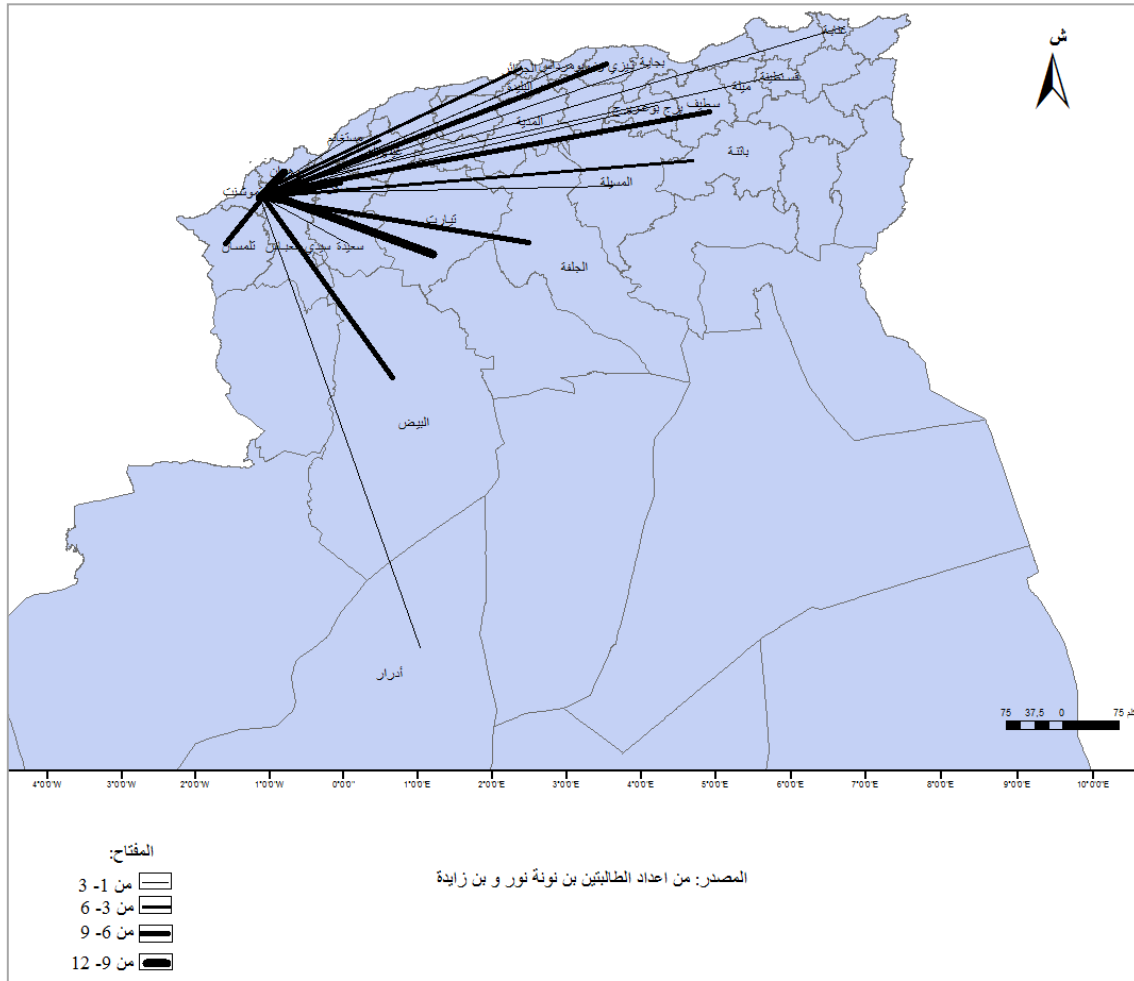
ش

عنابة
بجاية تيزي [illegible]
قسنطينة
ميلة
البليدة
سطيف برج بوعريريج
المدية
مستغانم
باتنة
المسيلة
تيموشنت
تيارت
تلمسان
سعيدة سيدي بلعباس
الجلفة
البيض
أدرار

75 37,5 0 75 كم

4°0'0"W 3°0'0"W 2°0'0"W 1°0'0"W 0°0'0" 1°0'0"E 2°0'0"E 3°0'0"E 4°0'0"E 5°0'0"E 6°0'0"E 7°0'0"E 8°0'0"E 9°0'0"E 10°0'0"E

المفتاح:
من 1- 3
من 3- 6
من 6- 9
من 9- 12

المصدر: من اعداد الطالبتين بن نونة نور و بن زايدة